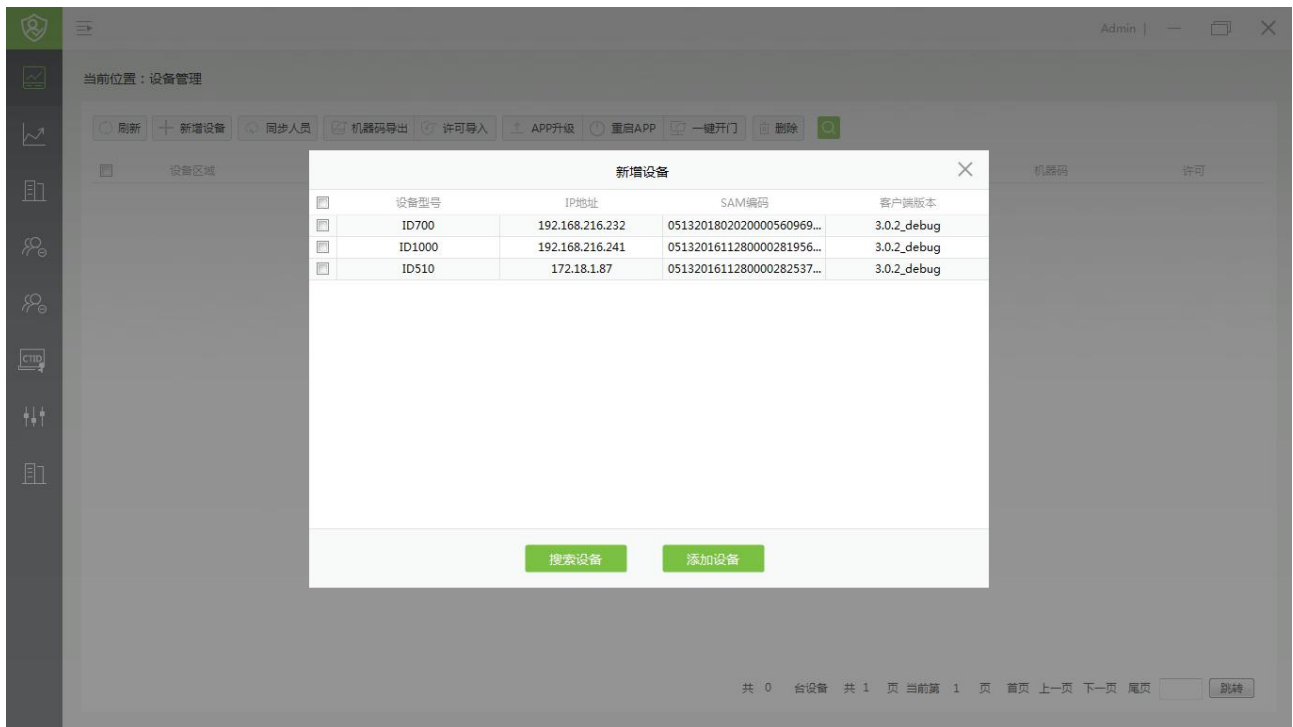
Admin |

当前位置：设备管理

刷新 新增设备 同步人员 机器码导出 许可导入 APP升级 重启APP 一键开门 删除

设备区域 机器码 许可

新增设备

| | 设备型号 | IP地址 | SAM编码 | 客户端版本 |
|---|---|---|---|---|
| | ID700 | 192.168.216.232 | 0513201802020000560969... | 3.0.2_debug |
| | ID1000 | 192.168.216.241 | 0513201611280000281956... | 3.0.2_debug |
| | ID510 | 172.18.1.87 | 0513201611280000282537... | 3.0.2_debug |

搜索设备 添加设备

共 0 台设备 共 1 页 当前第 1 页 首页 上一页 下一页 尾页 跳转